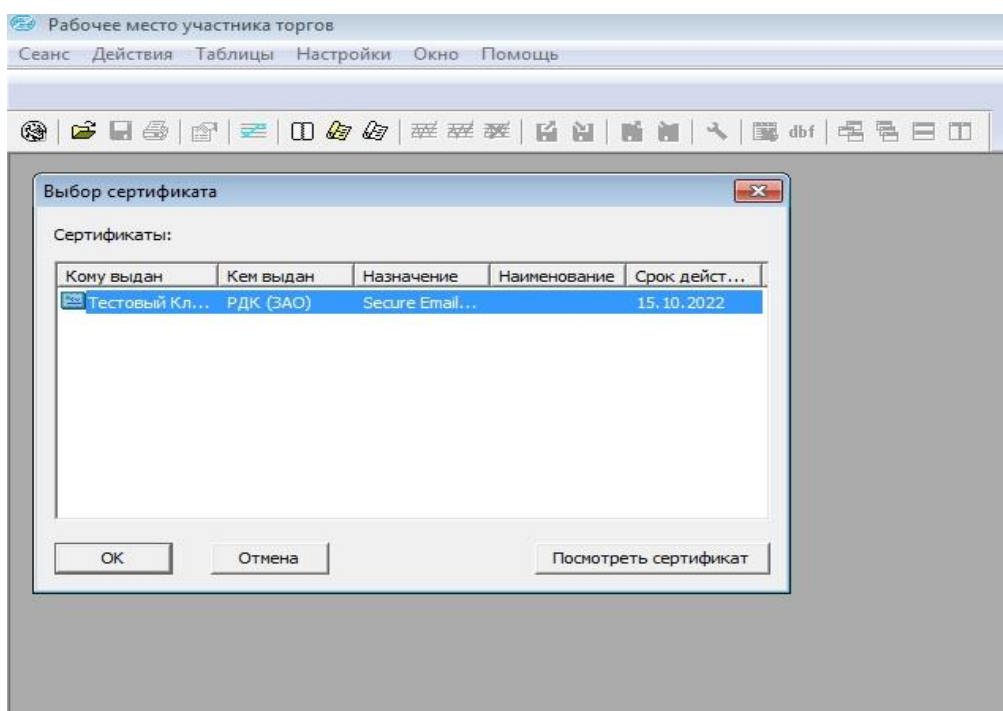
Рабочее место участника торгов

Сеанс Действия Таблицы Настройки Окно Помощь

dbf

Выбор сертификата

Сертификаты:

| Кому выдан | Кем выдан | Назначение | Наименование | Срок дейст... |
|---|---|---|---|---|
| Тестовый Кл... | РДК (ЗАО) | Secure Email... | | 15.10.2022 |

OK Отмена Посмотреть сертификат